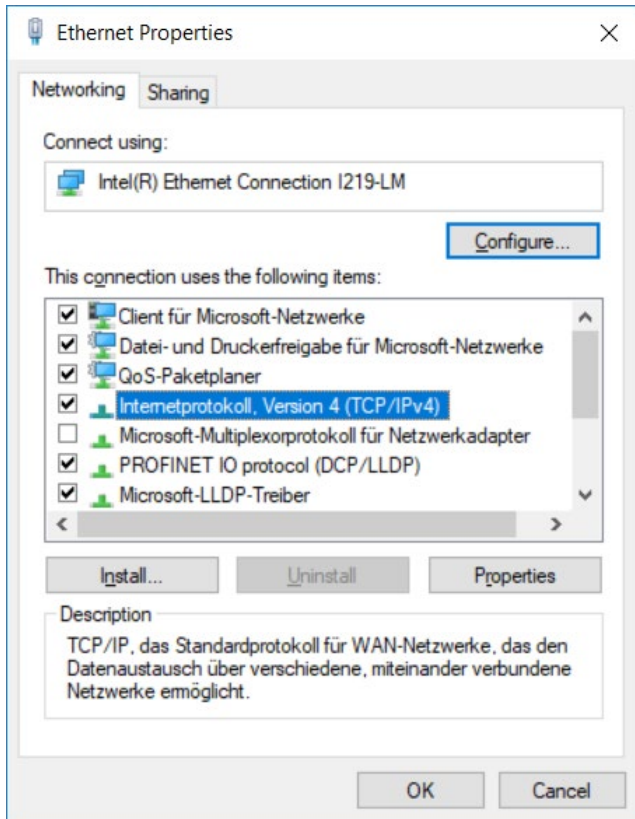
Ethernet Properties

Networking | Sharing

Connect using:

Intel(R) Ethernet Connection I219-LM

Configure...

This connection uses the following items:

- [x] Client für Microsoft-Netzwerke
- [x] Datei- und Druckerfreigabe für Microsoft-Netzwerke
- [x] QoS-Paketplaner
- [x] Internetprotokoll, Version 4 (TCP/IPv4)
- [ ] Microsoft-Multiplexorprotokoll für Netzwerkadapter
- [x] PROFINET IO protocol (DCP/LLDP)
- [x] Microsoft-LLDP-Treiber

Install... | Uninstall | Properties

Description

TCP/IP, das Standardprotokoll für WAN-Netzwerke, das den Datenaustausch über verschiedene, miteinander verbundene Netzwerke ermöglicht.

OK | Cancel